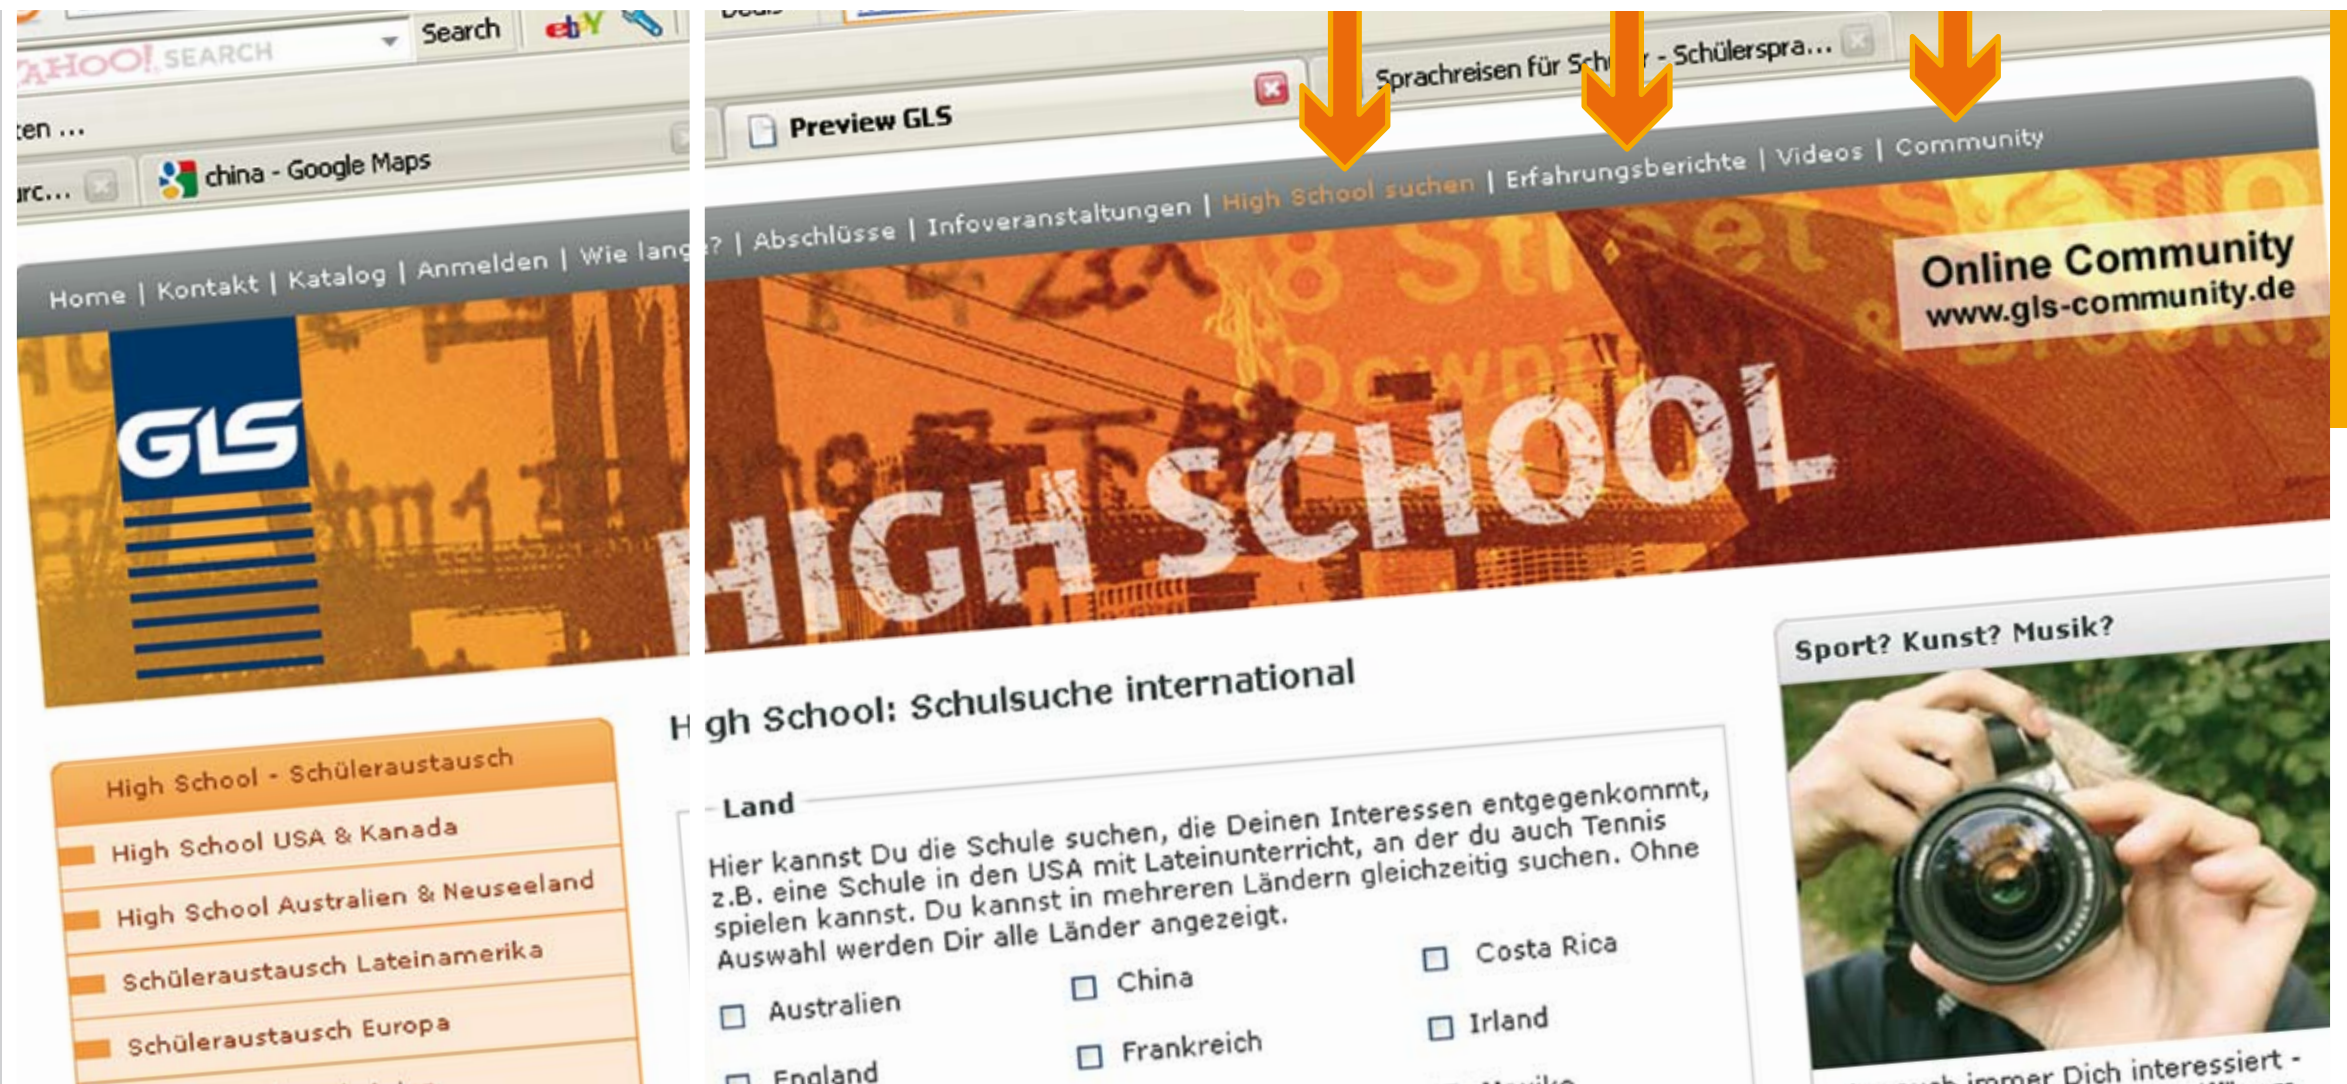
YAHOO! SEARCH
Search
ebY
ten ...
china - Google Maps
Preview GLS
Sprachreisen für Sch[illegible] - Schülerspra...
Home | Kontakt | Katalog | Anmelden | Wie lang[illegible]? | Abschlüsse | Infoveranstaltungen | High School suchen | Erfahrungsberichte | Videos | Community

GLS

HIGH SCHOOL

Online Community
www.gls-community.de

High School - Schüleraustausch
High School USA & Kanada
High School Australien & Neuseeland
Schüleraustausch Lateinamerika
Schüleraustausch Europa

High School: Schulsuche international

Land

Hier kannst Du die Schule suchen, die Deinen Interessen entgegenkommt, z.B. eine Schule in den USA mit Lateinunterricht, an der du auch Tennis spielen kannst. Du kannst in mehreren Ländern gleichzeitig suchen. Ohne Auswahl werden Dir alle Länder angezeigt.

Australien
China
Costa Rica
England
Frankreich
Irland

Sport? Kunst? Musik?

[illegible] immer Dich interessiert -